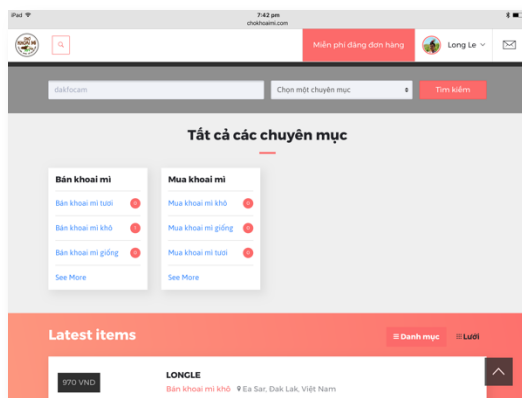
iPad
7:42 pm
chokhoaimi.com

Miễn phí đăng đơn hàng
Long Le

dakfocam
Chọn một chuyên mục
Tìm kiếm

Tất cả các chuyên mục

Bán khoai mì
Bán khoai mì tươi 0
Bán khoai mì khô 1
Bán khoai mì giống 0
See More

Mua khoai mì
Mua khoai mì khô 0
Mua khoai mì giống 0
Mua khoai mì tươi 0
See More

Latest items
Danh mục
Lưới

970 VND
LONGLE
Bán khoai mì khô
Ea Sar, Dak Lak, Việt Nam